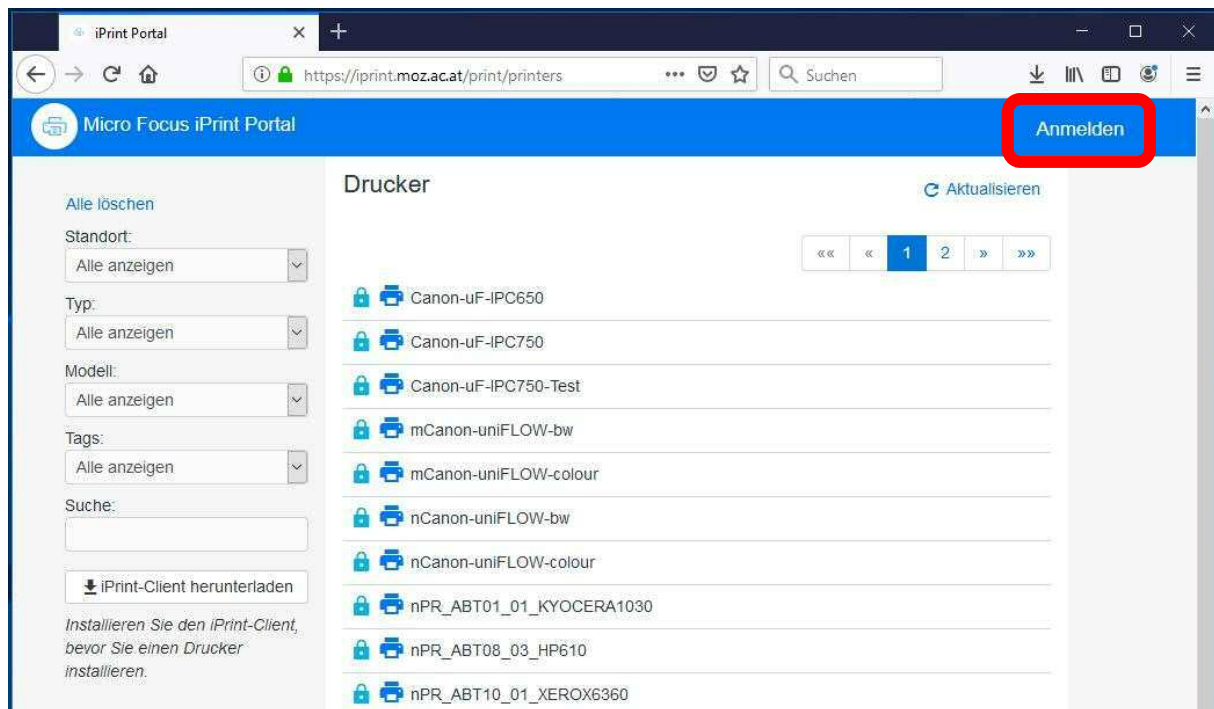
iPrint Portal

https://iprint.moz.ac.at/print/printers

Suchen

Micro Focus iPrint Portal

Anmelden

Alle löschen

Standort:
Alle anzeigen

Typ:
Alle anzeigen

Modell:
Alle anzeigen

Tags:
Alle anzeigen

Suche:

iPrint-Client herunterladen

Installieren Sie den iPrint-Client, bevor Sie einen Drucker installieren.

Drucker

Aktualisieren

«« « 1 2 » »»

Canon-uF-IPC650
Canon-uF-IPC750
Canon-uF-IPC750-Test
mCanon-uniFLOW-bw
mCanon-uniFLOW-colour
nCanon-uniFLOW-bw
nCanon-uniFLOW-colour
nPR_ABT01_01_KYOCERA1030
nPR_ABT08_03_HP610
nPR_ABT10_01_XEROX6360